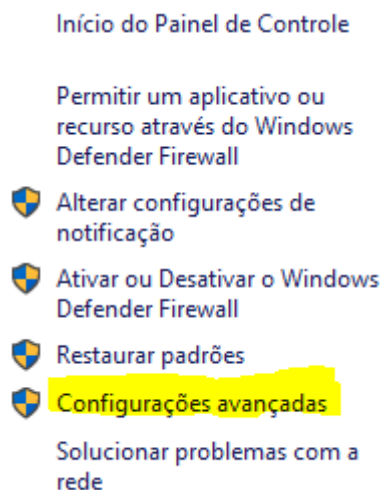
Início do Painel de Controle

Permitir um aplicativo ou recurso através do Windows Defender Firewall

Alterar configurações de notificação

Ativar ou Desativar o Windows Defender Firewall

Restaurar padrões

Configurações avançadas

Solucionar problemas com a rede